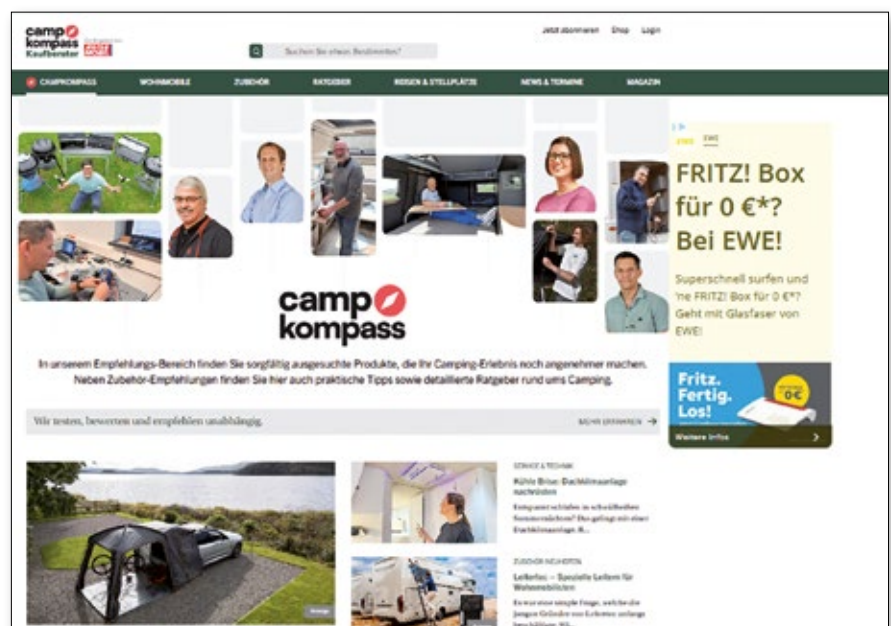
camp kompass Kaufberater

Suchen Sie einen Bestimmten?

Jetzt abonnieren Shop Login

CAMPKOMPASS WOHNMOBILE ZUBEHÖR RATGEBER REISEN & STELLPLÄTZE NEWS & TERMINE MAGAZIN

camp kompass

In unserem Empfehlungs-Bereich finden Sie sorgfältig ausgesuchte Produkte, die Ihr Camping-Erlebnis noch angenehmer machen. Neben Zubehör-Empfehlungen finden Sie hier auch praktische Tipps sowie detaillierte Ratgeber rund ums Camping.

Wir testen, bewerten und empfehlen unabhängig.

MEHR ERFAHREN →

EWE

FRITZ! Box für 0 €*? Bei EWE!

Superschnell surfen und 'ne FRITZ! Box für 0 €*? Geht mit Glasfaser von EWE!

Fritz. Fertig. Los!

0€

Weitere Infos

Kühle Brise: Dachklimaanlage nachrüsten

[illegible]

Leiterlos – Spezielle Leitern für Wohnmobilisten

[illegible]